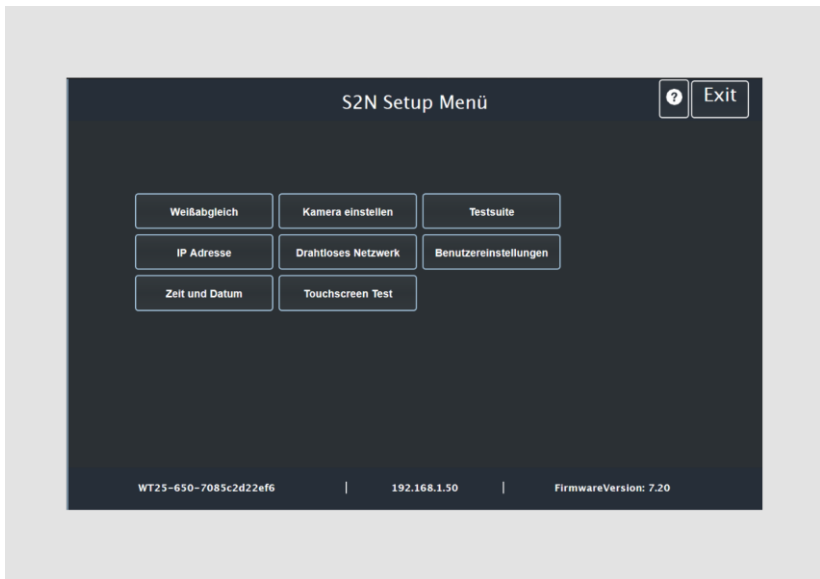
S2N Setup Menü

?

Exit

Weißabgleich

Kamera einstellen

Testsuite

IP Adresse

Drahtloses Netzwerk

Benutzereinstellungen

Zeit und Datum

Touchscreen Test

WT25-650-7085c2d22ef6 | 192.168.1.50 | FirmwareVersion: 7.20